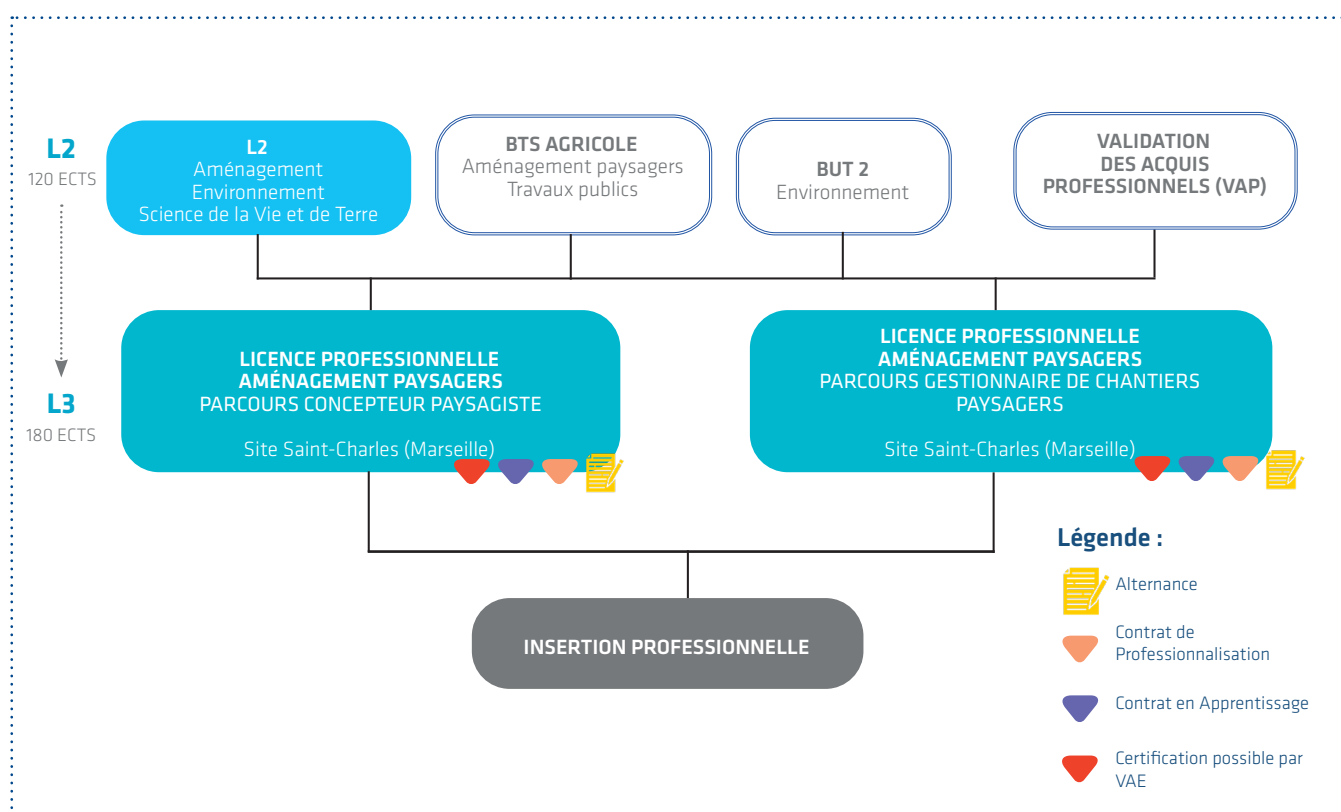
L2
120 ECTS

L3
180 ECTS

L2
Aménagement
Environnement
Science de la Vie et de Terre

BTS AGRICOLE
Aménagement paysagers
Travaux publics

BUT 2
Environnement

VALIDATION
DES ACQUIS
PROFESSIONNELS (VAP)

LICENCE PROFESSIONNELLE
AMÉNAGEMENT PAYSAGERS
PARCOURS CONCEPTEUR PAYSAGISTE

Site Saint-Charles (Marseille)

LICENCE PROFESSIONNELLE
AMÉNAGEMENT PAYSAGERS
PARCOURS GESTIONNAIRE DE CHANTIERS PAYSAGERS

Site Saint-Charles (Marseille)

INSERTION PROFESSIONNELLE

Légende :

Alternance

Contrat de Professionnalisation

Contrat en Apprentissage

Certification possible par VAE